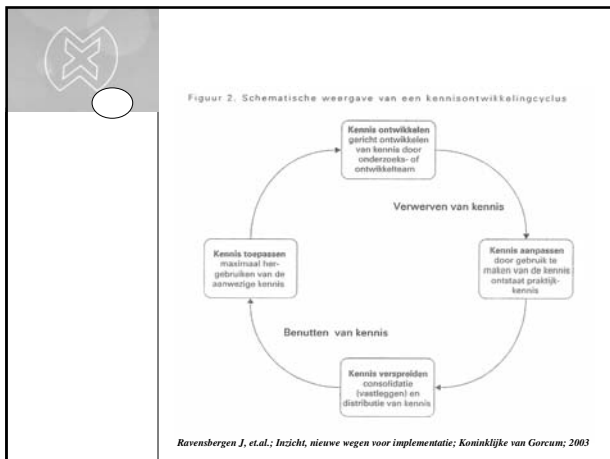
Figuur 2. Schematische weergave van een kennisontwikkelingcyclus

Kennis ontwikkelen
gericht ontwikkelen van kennis door onderzoeks- of ontwikkelteam

Verwerven van kennis

Kennis aanpassen
door gebruik te maken van de kennis ontstaat praktijkkennis

Kennis verspreiden
consolidatie (vastleggen) en distributie van kennis

Benutten van kennis

Kennis toepassen
maximaal hergebruiken van de aanwezige kennis

Ravensbergen J, et.al.; Inzicht, nieuwe wegen voor implementatie; Koninklijke van Gorcum; 2003